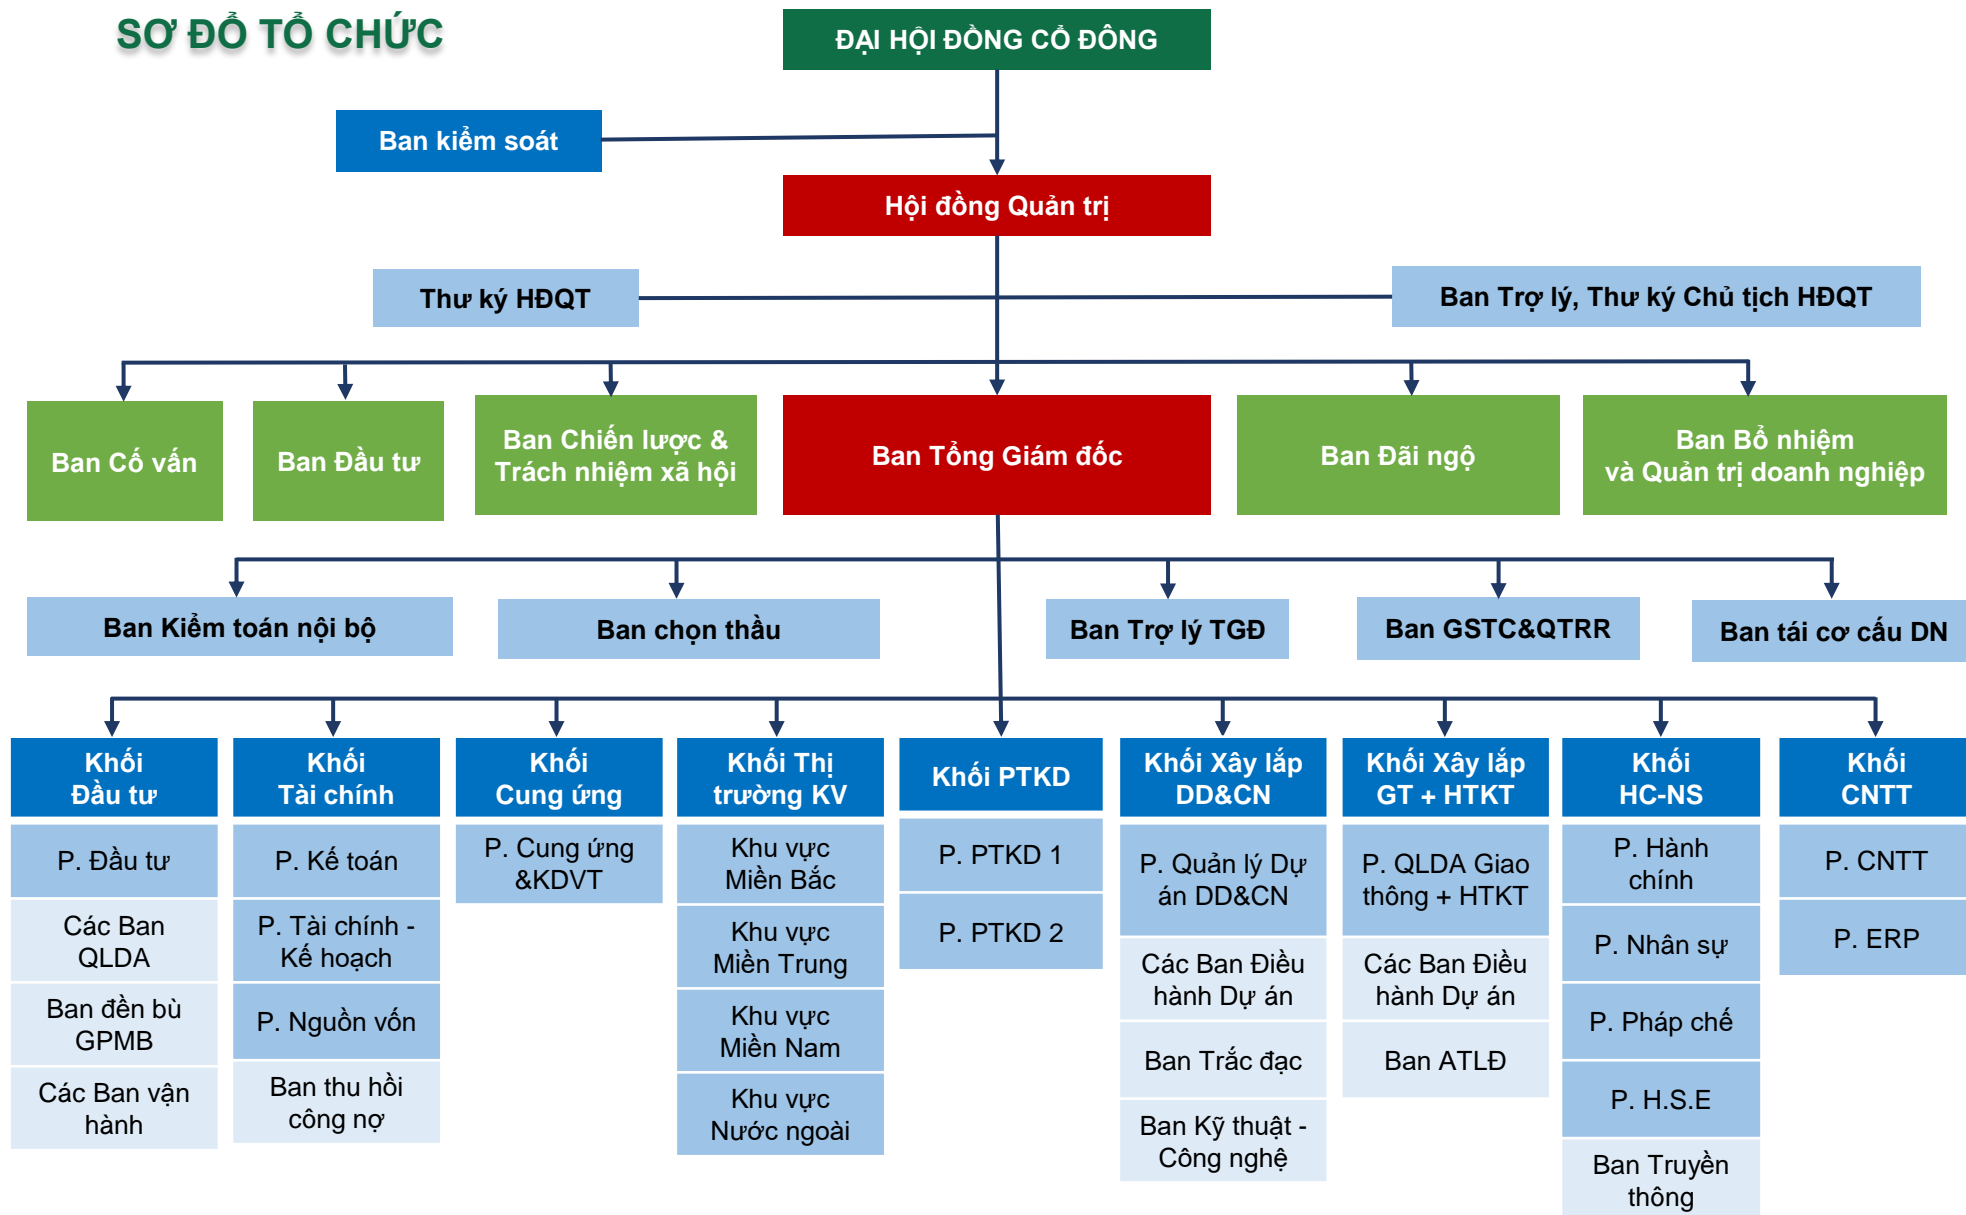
SƠ ĐỒ TỔ CHỨC

ĐẠI HỘI ĐỒNG CỔ ĐÔNG

Ban kiểm soát

Hội đồng Quản trị

Thư ký HĐQT

Ban Trợ lý, Thư ký Chủ tịch HĐQT

Ban Cố vấn

Ban Đầu tư

Ban Chiến lược & Trách nhiệm xã hội

Ban Tổng Giám đốc

Ban Đãi ngộ

Ban Bổ nhiệm và Quản trị doanh nghiệp

Ban Kiểm toán nội bộ

Ban chọn thầu

Ban Trợ lý TGĐ

Ban GSTC&QTRR

Ban tái cơ cấu DN

Khối Đầu tư

P. Đầu tư

Các Ban QLDA

Ban đền bù GPMB

Các Ban vận hành

Khối Tài chính

P. Kế toán

P. Tài chính - Kế hoạch

P. Nguồn vốn

Ban thu hồi công nợ

Khối Cung ứng

P. Cung ứng &KDVT

Khối Thị trường KV

Khu vực Miền Bắc

Khu vực Miền Trung

Khu vực Miền Nam

Khu vực Nước ngoài

Khối PTKD

P. PTKD 1

P. PTKD 2

Khối Xây lắp DD&CN

P. Quản lý Dự án DD&CN

Các Ban Điều hành Dự án

Ban Trắc đạc

Ban Kỹ thuật - Công nghệ

Khối Xây lắp GT + HTKT

P. QLDA Giao thông + HTKT

Các Ban Điều hành Dự án

Ban ATLĐ

Khối HC-NS

P. Hành chính

P. Nhân sự

P. Pháp chế

P. H.S.E

Ban Truyền thông

Khối CNTT

P. CNTT

P. ERP